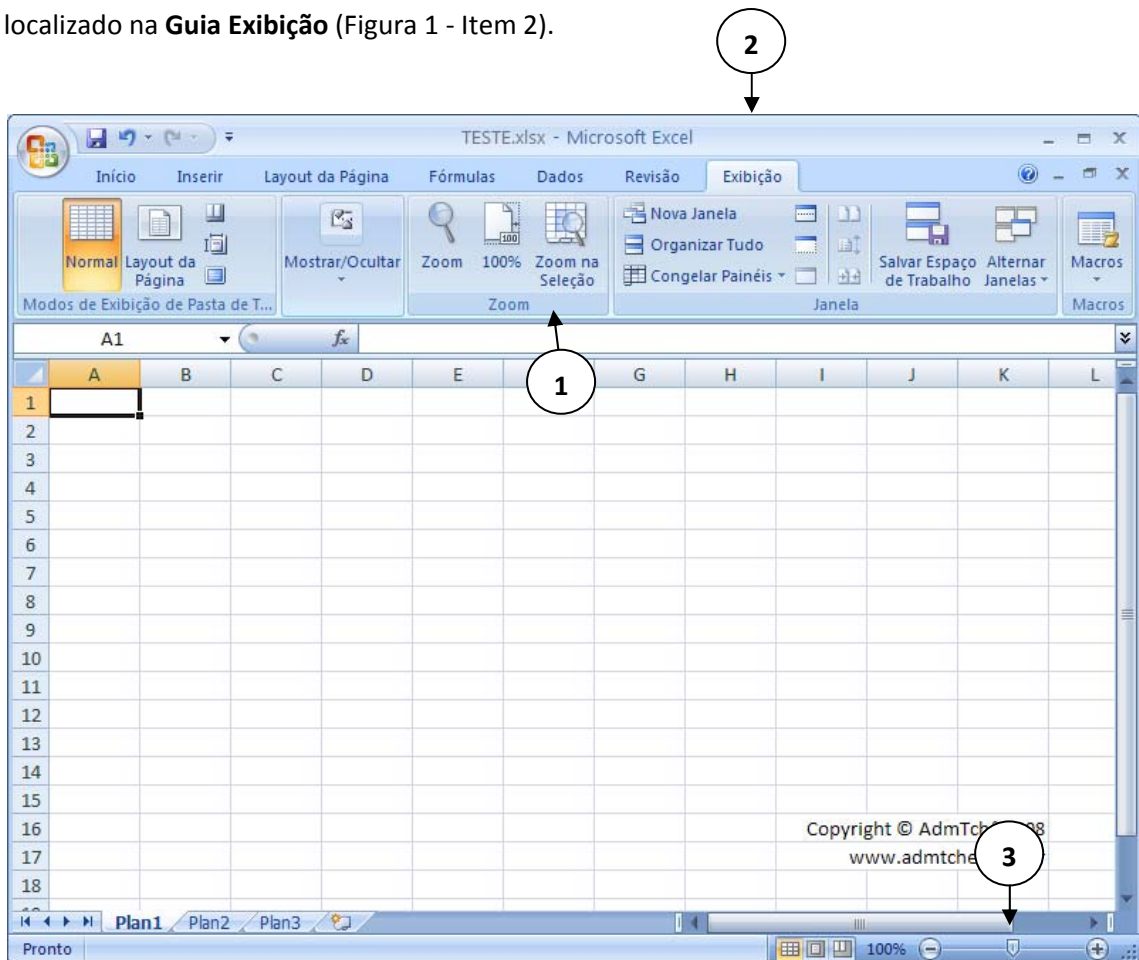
localizado na **Guia Exibição** (Figura 1 - Item 2).

2

TESTE.xlsx - Microsoft Excel

Início Inserir Layout da Página Fórmulas Dados Revisão Exibição

Normal Layout da Página

Mostrar/Ocultar

Zoom 100% Zoom na Seleção

Nova Janela
Organizar Tudo
Congelar Painéis

Salvar Espaço de Trabalho Alternar Janelas

Macros

Modos de Exibição de Pasta de T... Zoom Janela Macros

A1 $f_x$

1

| | A | B | C | D | E | F | G | H | I | J | K | L |
|---|---|---|---|---|---|---|---|---|---|---|---|---|
| 1 | | | | | | | | | | | | |
| 2 | | | | | | | | | | | | |
| 3 | | | | | | | | | | | | |
| 4 | | | | | | | | | | | | |
| 5 | | | | | | | | | | | | |
| 6 | | | | | | | | | | | | |
| 7 | | | | | | | | | | | | |
| 8 | | | | | | | | | | | | |
| 9 | | | | | | | | | | | | |
| 10 | | | | | | | | | | | | |
| 11 | | | | | | | | | | | | |
| 12 | | | | | | | | | | | | |
| 13 | | | | | | | | | | | | |
| 14 | | | | | | | | | | | | |
| 15 | | | | | | | | | | | | |
| 16 | | | | | | | | | | | | |
| 17 | | | | | | | | | | | | |
| 18 | | | | | | | | | | | | |

Copyright © AdmTch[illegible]08
www.admtche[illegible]

3

Plan1 Plan2 Plan3

Pronto 100%